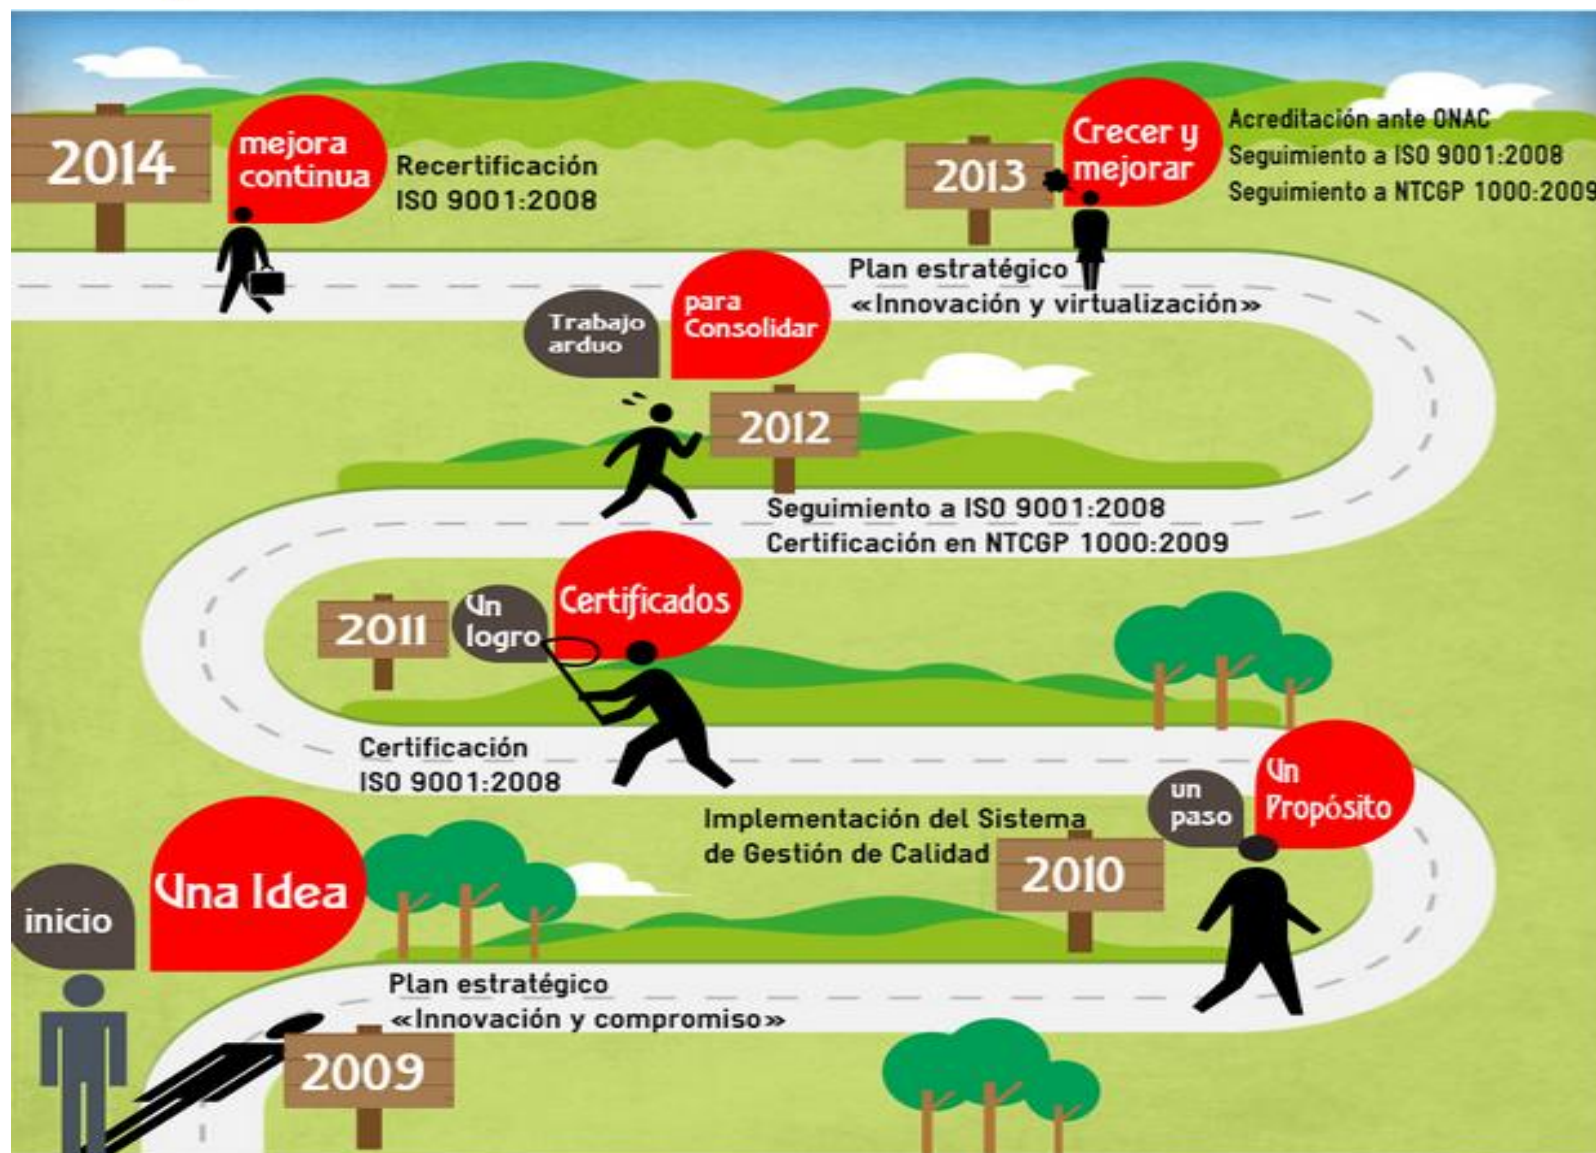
2014

mejora continua

Recertificación ISO 9001:2008

2013

Crecer y mejorar

Acreditación ante ONAC
Seguimiento a ISO 9001:2008
Seguimiento a NTCGP 1000:2009

Plan estratégico
«Innovación y virtualización»

Trabajo arduo

para Consolidar

2012

Seguimiento a ISO 9001:2008
Certificación en NTCGP 1000:2009

2011

Un logro

Certificados

Certificación
ISO 9001:2008

Implementación del Sistema de Gestión de Calidad

un paso

Un Propósito

2010

inicio

Una Idea

Plan estratégico
«Innovación y compromiso»

2009